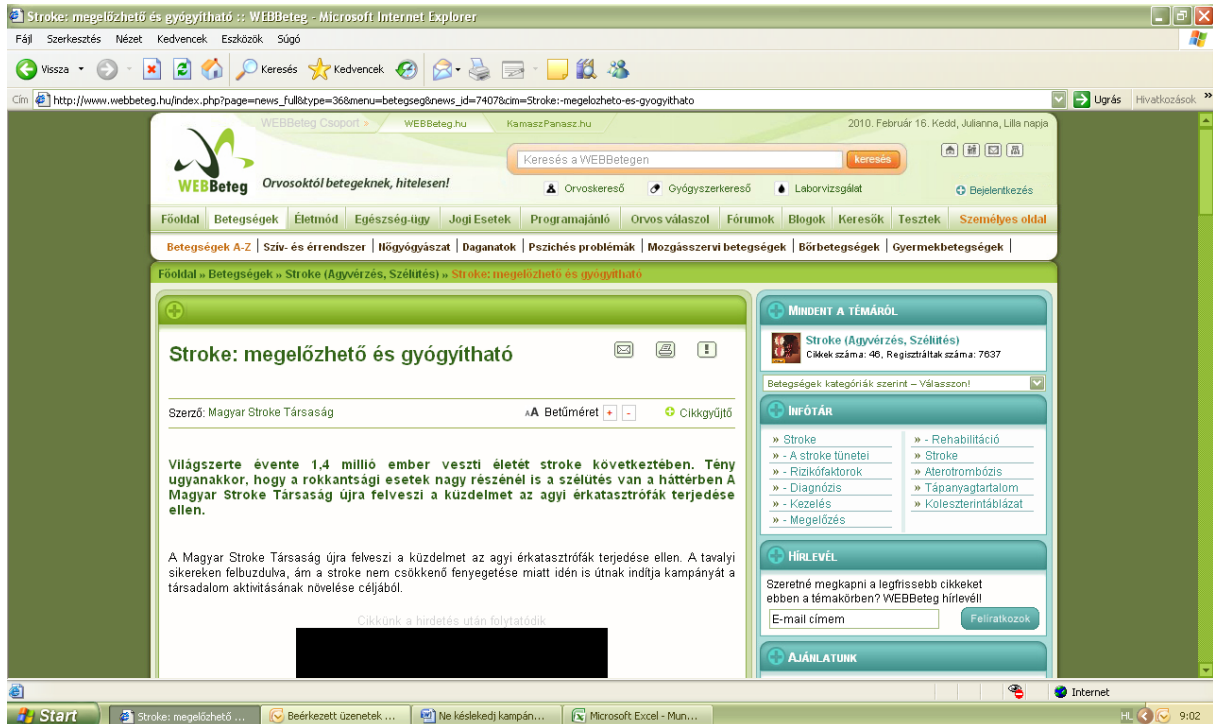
Stroke: megelőzhető és gyógyítható :: WEBBeteg - Microsoft Internet Explorer

Fájl Szerkesztés Nézet Kedvencek Eszközök Súgó

Vissza Keresés Kedvencek

Cím http://www.webbeteg.hu/index.php?page=news_full&type=36&menu=betegseg&news_id=7407&cim=Stroke:-megelozheto-es-gyogyithato

Ugrás Hivatkozások

WEBBeteg Csoport » WEBBeteg.hu KamaszPanasz.hu

2010. Február 16. Kedd, Julianna, Lilla napja

WEBBeteg Orvosoktól betegeknek, hitelesen!

Keresés a WEBBetegen keresés

Orvoskereső Gyógyszerkereső Laborvizsgálat Bejelentkezés

Főoldal Betegségek Életmód Egészség-ügy Jogi Esetek Programajánló Orvos válaszol Fórumok Blogok Keresők Tesztek Személyes oldal

Betegségek A-Z | Szív- és érrendszer | Nőgyógyászat | Daganatok | Pszichés problémák | Mozgásszervi betegségek | Bőrbetegségek | Gyermekbetegségek |

Főoldal » Betegségek » Stroke (Agyvérzés, Szélütés) » Stroke: megelőzhető és gyógyítható

Stroke: megelőzhető és gyógyítható

Szerző: Magyar Stroke Társaság

AA Betűméret + -

Cikkgyűjtő

Világszerte évente 1,4 millió ember veszti életét stroke következtében. Tény ugyanakkor, hogy a rokkantsági esetek nagy részénél is a szélütés van a háttérben A Magyar Stroke Társaság újra felveszi a küzdelmet az agyi érkatasztrófák terjedése ellen.

A Magyar Stroke Társaság újra felveszi a küzdelmet az agyi érkatasztrófák terjedése ellen. A tavalyi sikereken felbuzdulva, ám a stroke nem csökkenő fenyegetése miatt idén is útnak indítja kampányát a társadalom aktivitásának növelése céljából.

Cikkünk a hirdetés után folytatódik

MINDENT A TÉMÁRÓL

Stroke (Agyvérzés, Szélütés)
Cikkek száma: 46, Regisztráltak száma: 7637

Betegségek kategóriák szerint – Válasszon!

INFÓTÁR

» Stroke
» - A stroke tünetei
» - Rizikófaktorok
» - Diagnózis
» - Kezelés
» - Megelőzés
» - Rehabilitáció
» Stroke
» Aterotrombózis
» Tápanyagtartalom
» Koleszterintáblázat

HÍRLEVÉL

Szeretné megkapni a legfrissebb cikkeket ebben a témakörben? WEBBeteg hírlevél!

E-mail címem

Feliratkozok

AJÁNLATUNK

Internet

Start Stroke: megelőzhető ... Beérkezett üzenetek ... Ne késlekedj kampán... Microsoft Excel - Mun...

HL 9:02